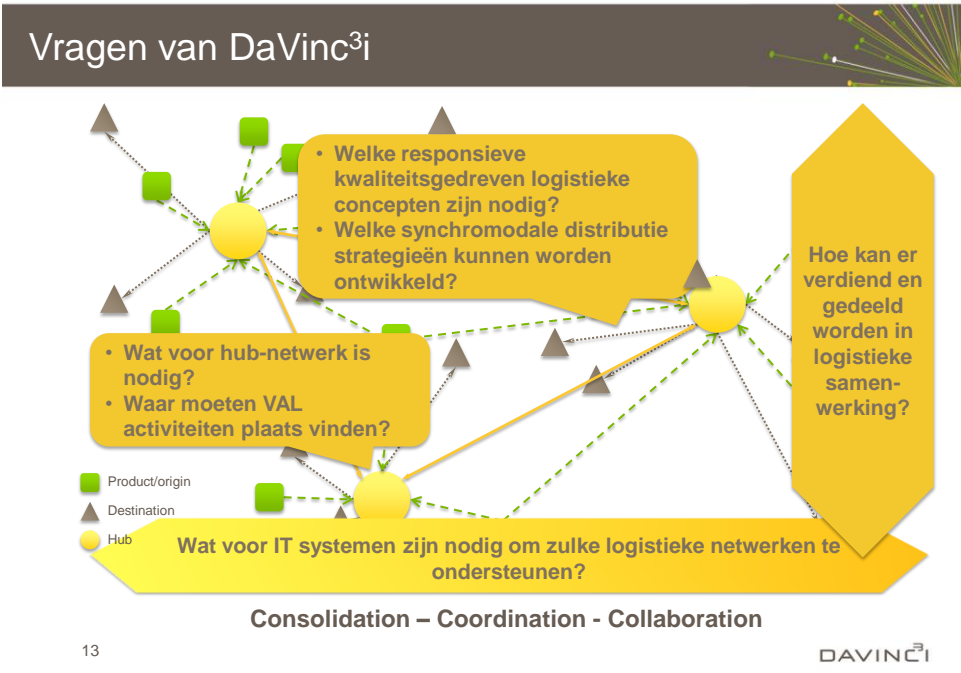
Vragen van DaVinc$^3$i

- Welke responsieve kwaliteitsgedreven logistieke concepten zijn nodig?
- Welke synchromodale distributie strategieën kunnen worden ontwikkeld?

Hoe kan er verdiend en gedeeld worden in logistieke samenwerking?

- Wat voor hub-netwerk is nodig?
- Waar moeten VAL activiteiten plaats vinden?

Product/origin

Destination

Hub

Wat voor IT systemen zijn nodig om zulke logistieke netwerken te ondersteunen?

Consolidation – Coordination - Collaboration

13

DAVINC$^3$I